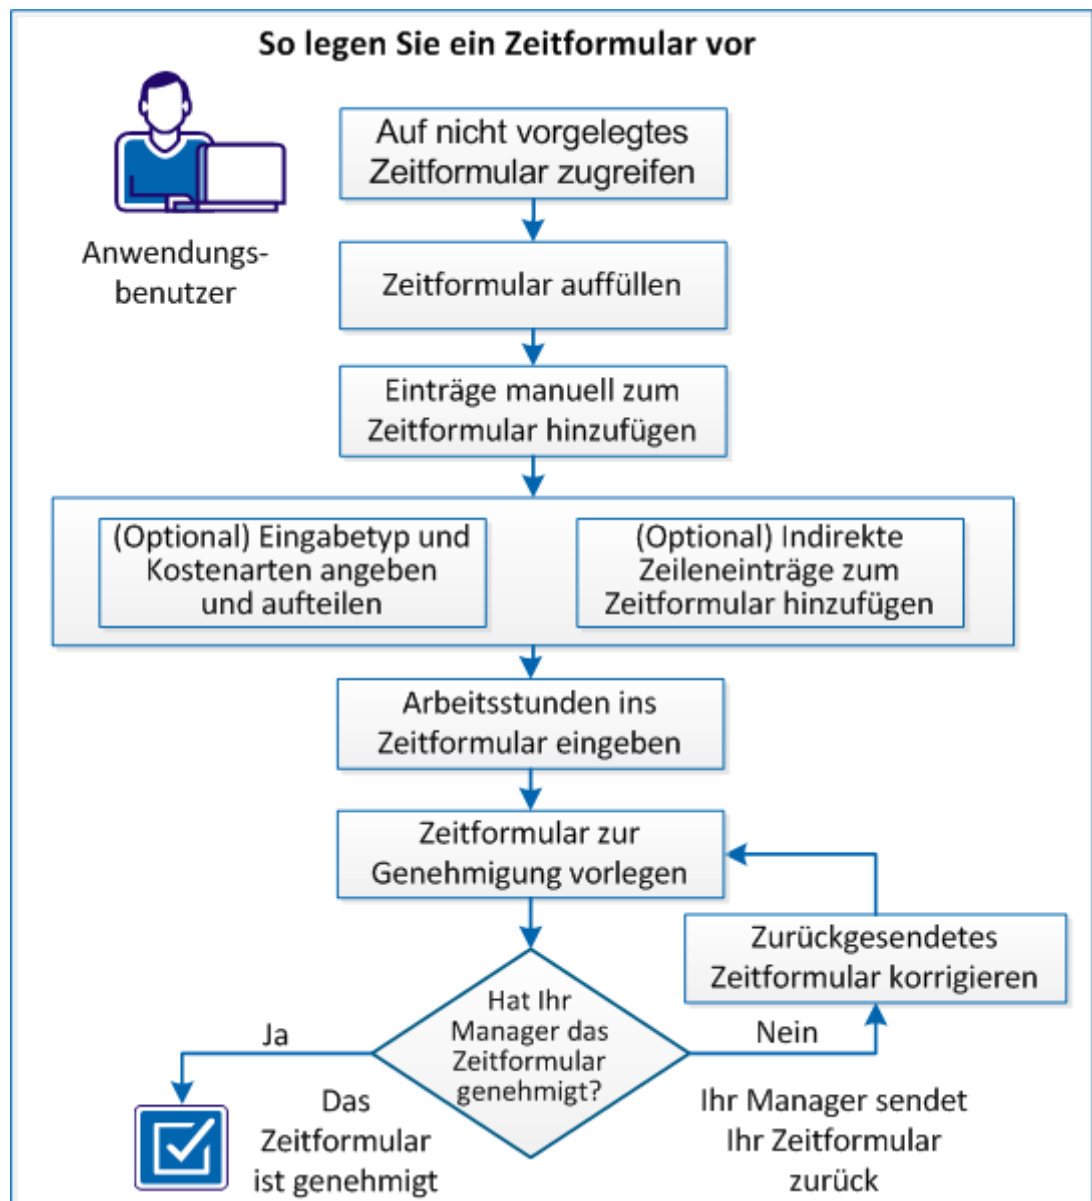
So legen Sie ein Zeitformular vor

Anwendungsbenutzer

Auf nicht vorgelegtes Zeitformular zugreifen

Zeitformular auffüllen

Einträge manuell zum Zeitformular hinzufügen

(Optional) Eingabetyp und Kostenarten angeben und aufteilen

(Optional) Indirekte Zeileneinträge zum Zeitformular hinzufügen

Arbeitsstunden ins Zeitformular eingeben

Zeitformular zur Genehmigung vorlegen

Zurückgesendetes Zeitformular korrigieren

Hat Ihr Manager das Zeitformular genehmigt?

Ja

Nein

Das Zeitformular ist genehmigt

Ihr Manager sendet Ihr Zeitformular zurück